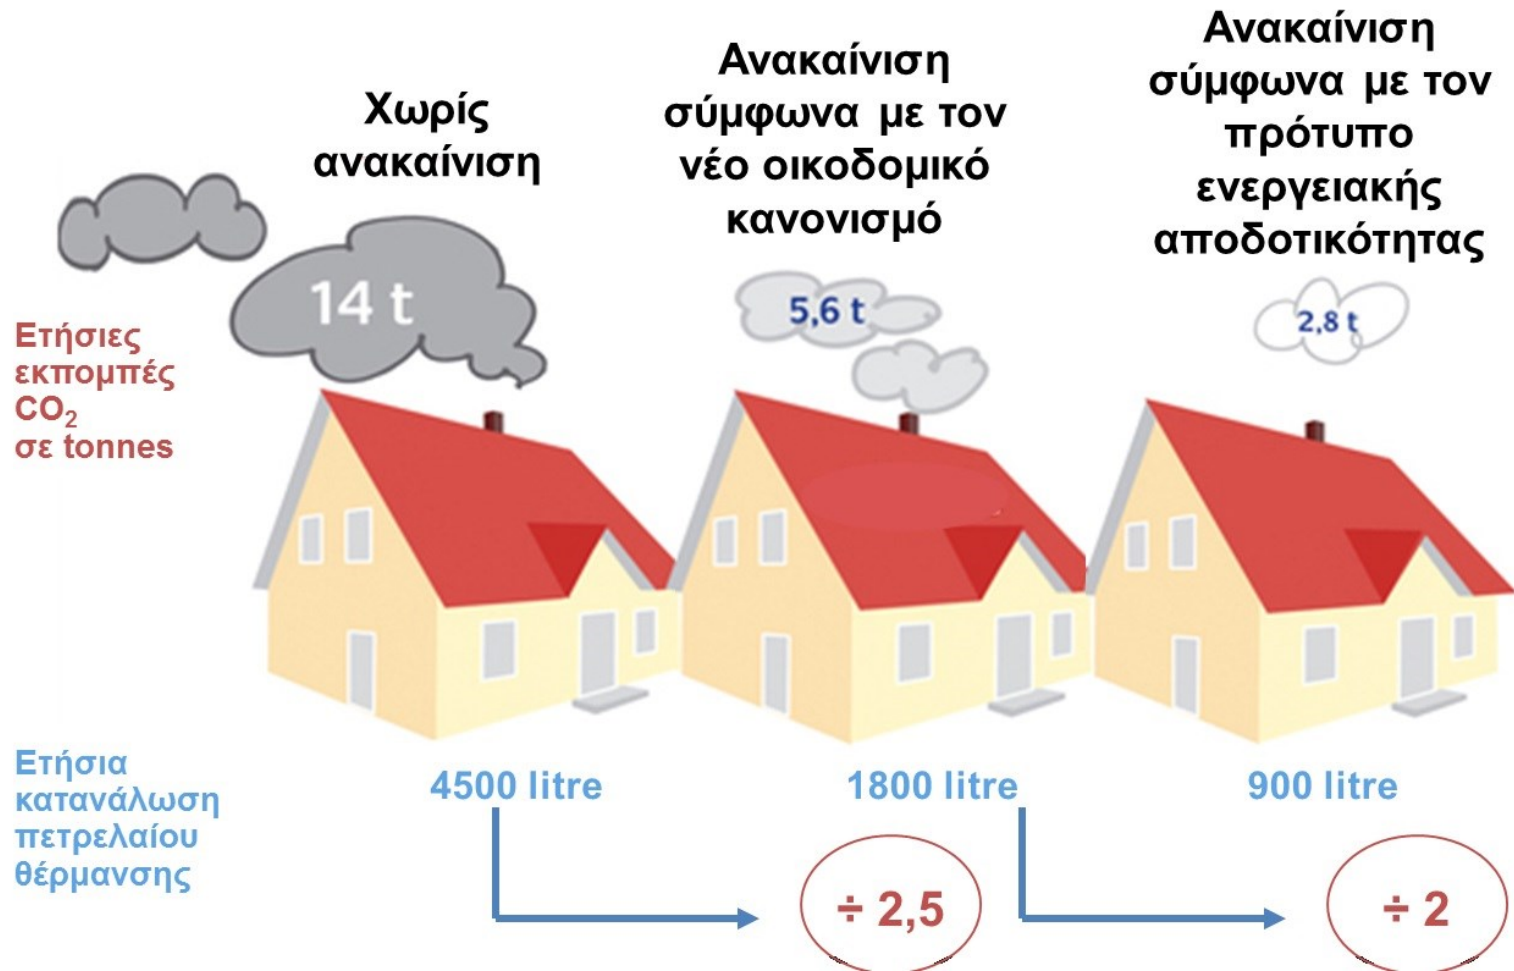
Χωρίς ανακαίνιση

Ανακαίνιση σύμφωνα με τον νέο οικοδομικό κανονισμό

Ανακαίνιση σύμφωνα με τον πρότυπο ενεργειακής αποδοτικότητας

Ετήσιες εκπομπές $CO_2$ σε tonnes

14 t

5,6 t

2,8 t

Ετήσια κατανάλωση πετρελαίου θέρμανσης

4500 litre

1800 litre

900 litre

÷ 2,5

÷ 2